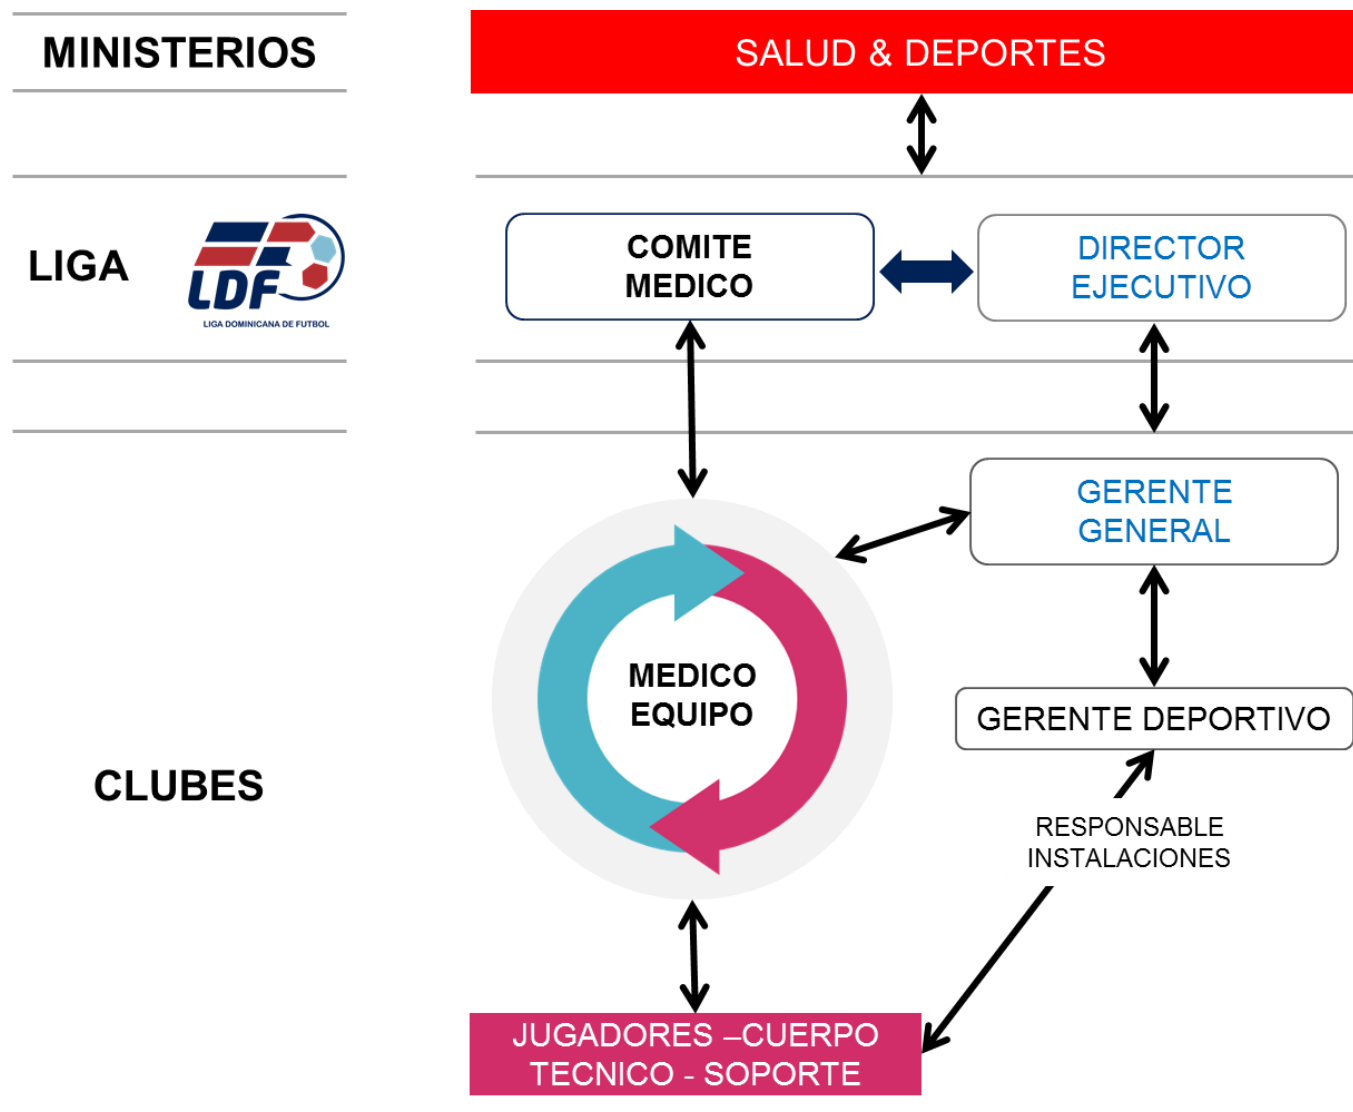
MINISTERIOS

SALUD & DEPORTES

LIGA

LDF

LIGA DOMINICANA DE FUTBOL

COMITE MEDICO

DIRECTOR EJECUTIVO

GERENTE GENERAL

MEDICO EQUIPO

GERENTE DEPORTIVO

CLUBES

RESPONSABLE INSTALACIONES

JUGADORES –CUERPO TECNICO - SOPORTE